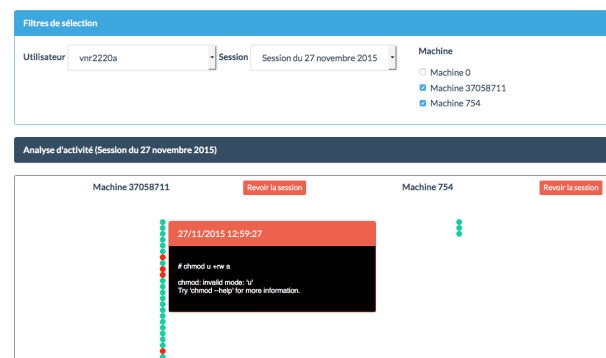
Filtres de sélection

Utilisateur vnr2220a

Session Session du 27 novembre 2015

Machine

Machine 0

Machine 37058711

Machine 754

Analyse d'activité (Session du 27 novembre 2015)

Machine 37058711

Revoir la session

Machine 754

Revoir la session

27/11/2015 12:59:27

# chmod u +rw a

chmod: invalid mode: 'u'
Try 'chmod --help' for more information.